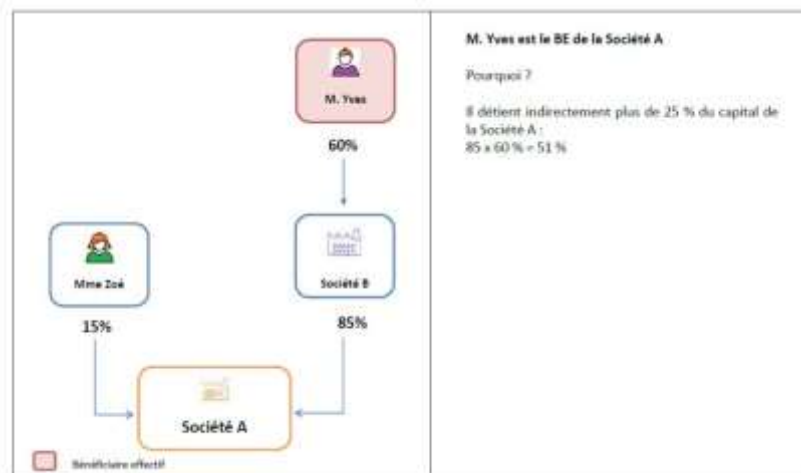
M. Yves

60%

Mme Zoé

Société B

15%

85%

Société A

Bénéficiaire effectif

M. Yves est le BE de la Société A

Pourquoi ?

Il détient indirectement plus de 25 % du capital de la Société A :
85 x 60 % = 51 %